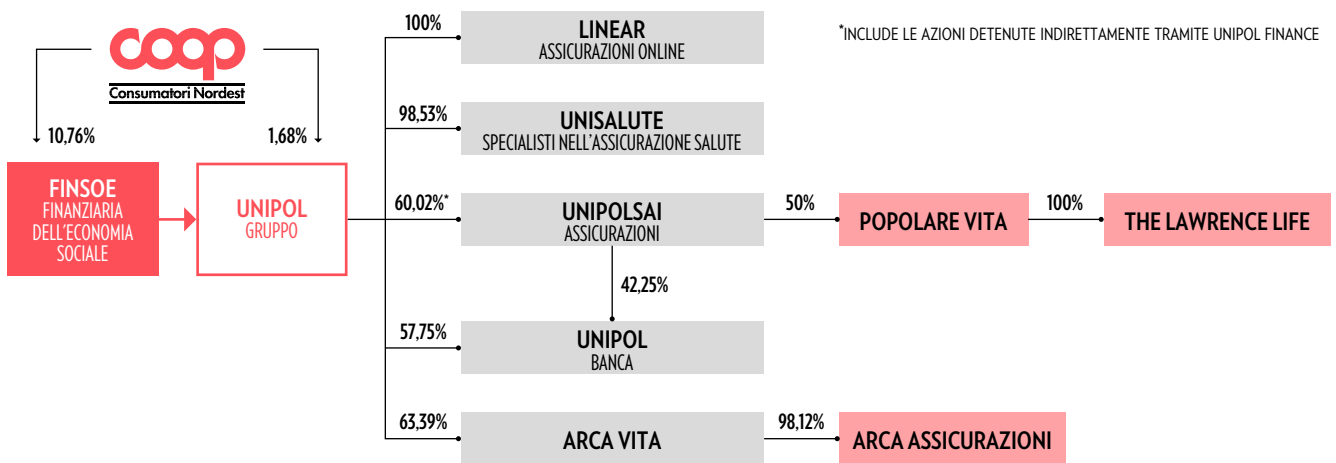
coop
Consumatori Nordest

10,76%

1,68%

FINSOE
FINANZIARIA DELL'ECONOMIA SOCIALE

UNIPOL
GRUPPO

100%
LINEAR
ASSICURAZIONI ONLINE

*INCLUDE LE AZIONI DETENUTE INDIRETTAMENTE TRAMITE UNIPOL FINANCE

98,53%
UNISALUTE
SPECIALISTI NELL'ASSICURAZIONE SALUTE

60,02%*
UNIPOLSAI
ASSICURAZIONI

50%
POPOLARE VITA

100%
THE LAWRENCE LIFE

42,25%

57,75%
UNIPOL
BANCA

63,39%
ARCA VITA

98,12%
ARCA ASSICURAZIONI